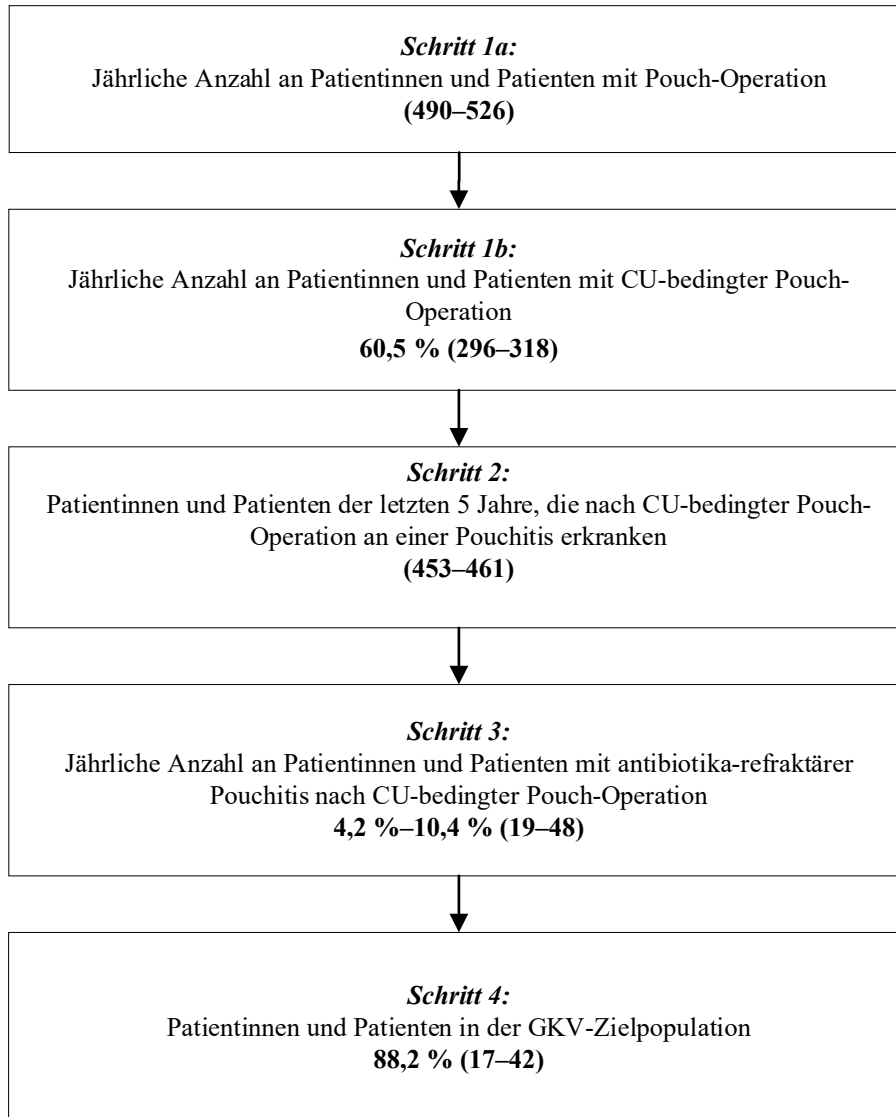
Schritt 1a:
Jährliche Anzahl an Patientinnen und Patienten mit Pouch-Operation
(490–526)

Schritt 1b:
Jährliche Anzahl an Patientinnen und Patienten mit CU-bedingter Pouch-Operation
60,5 % (296–318)

Schritt 2:
Patientinnen und Patienten der letzten 5 Jahre, die nach CU-bedingter Pouch-Operation an einer Pouchitis erkranken
(453–461)

Schritt 3:
Jährliche Anzahl an Patientinnen und Patienten mit antibiotika-refraktärer Pouchitis nach CU-bedingter Pouch-Operation
4,2 %–10,4 % (19–48)

Schritt 4:
Patientinnen und Patienten in der GKV-Zielpopulation
88,2 % (17–42)